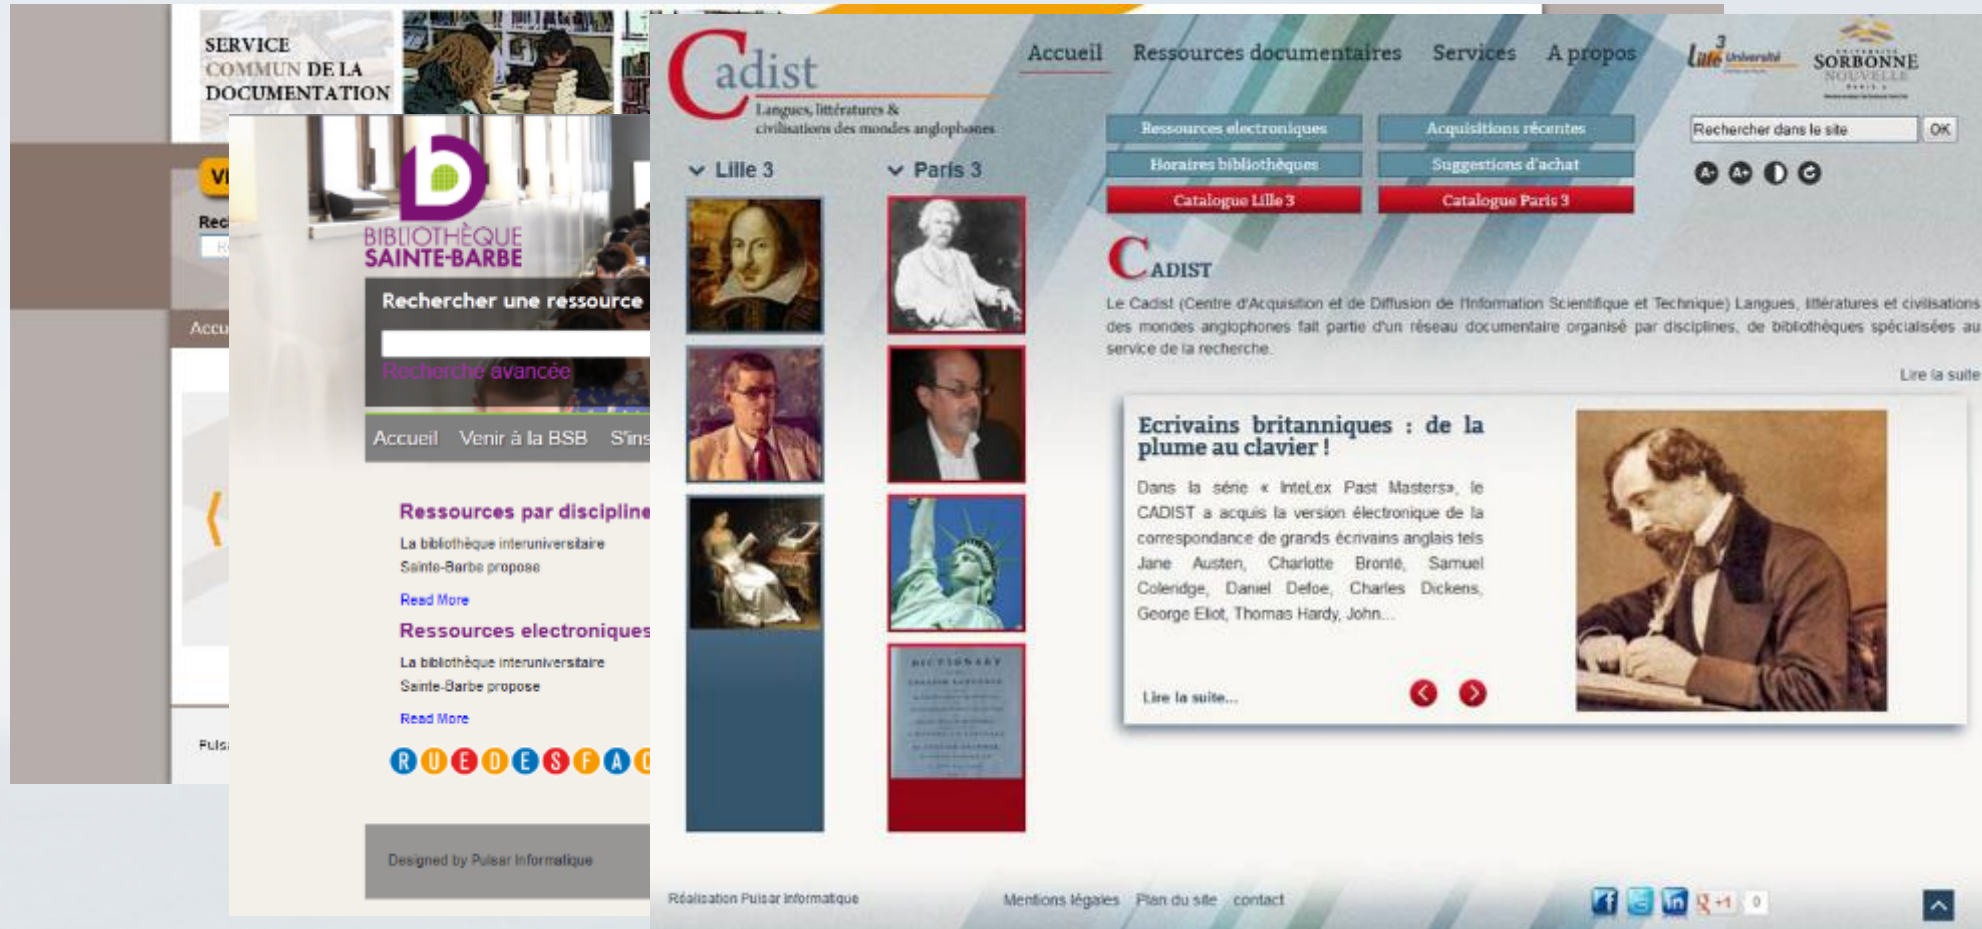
SERVICE COMMUN DE LA DOCUMENTATION

VI

Rec

Accu

Puls

BIBLIOTHÈQUE SAINTE-BARBE

Rechercher une ressource

Recherche avancée

Accueil Venir à la BSB S'ins

Ressources par discipline

La bibliothèque interuniversitaire Sainte-Barbe propose

Read More

Ressources electroniques

La bibliothèque interuniversitaire Sainte-Barbe propose

Read More

R U E D E S F A

Designed by Pulsar Informatique

Cadist

Langues, littératures & civilisations des mondes anglophones

Accueil Ressources documentaires Services A propos

Lille 3 Université

SORBONNE NOUVELLE

Ressources electroniques

Acquisitions récentes

Horaires bibliothèques

Suggestions d'achat

Catalogue Lille 3

Catalogue Paris 3

Rechercher dans le site

OK

Lille 3

Paris 3

CADIST

Le Cadist (Centre d'Acquisition et de Diffusion de l'Information Scientifique et Technique) Langues, littératures et civilisations des mondes anglophones fait partie d'un réseau documentaire organisé par disciplines, de bibliothèques spécialisées au service de la recherche.

Lire la suite

Ecrivains britanniques : de la plume au clavier !

Dans la série « InteLex Past Masters», le CADIST a acquis la version électronique de la correspondance de grands écrivains anglais tels Jane Austen, Charlotte Brontë, Samuel Coleridge, Daniel Defoe, Charles Dickens, George Eliot, Thomas Hardy, John...

Lire la suite...

DICTIONARY

Réalisation Pulsar Informatique

Mentions légales Plan du site contact

+1 0